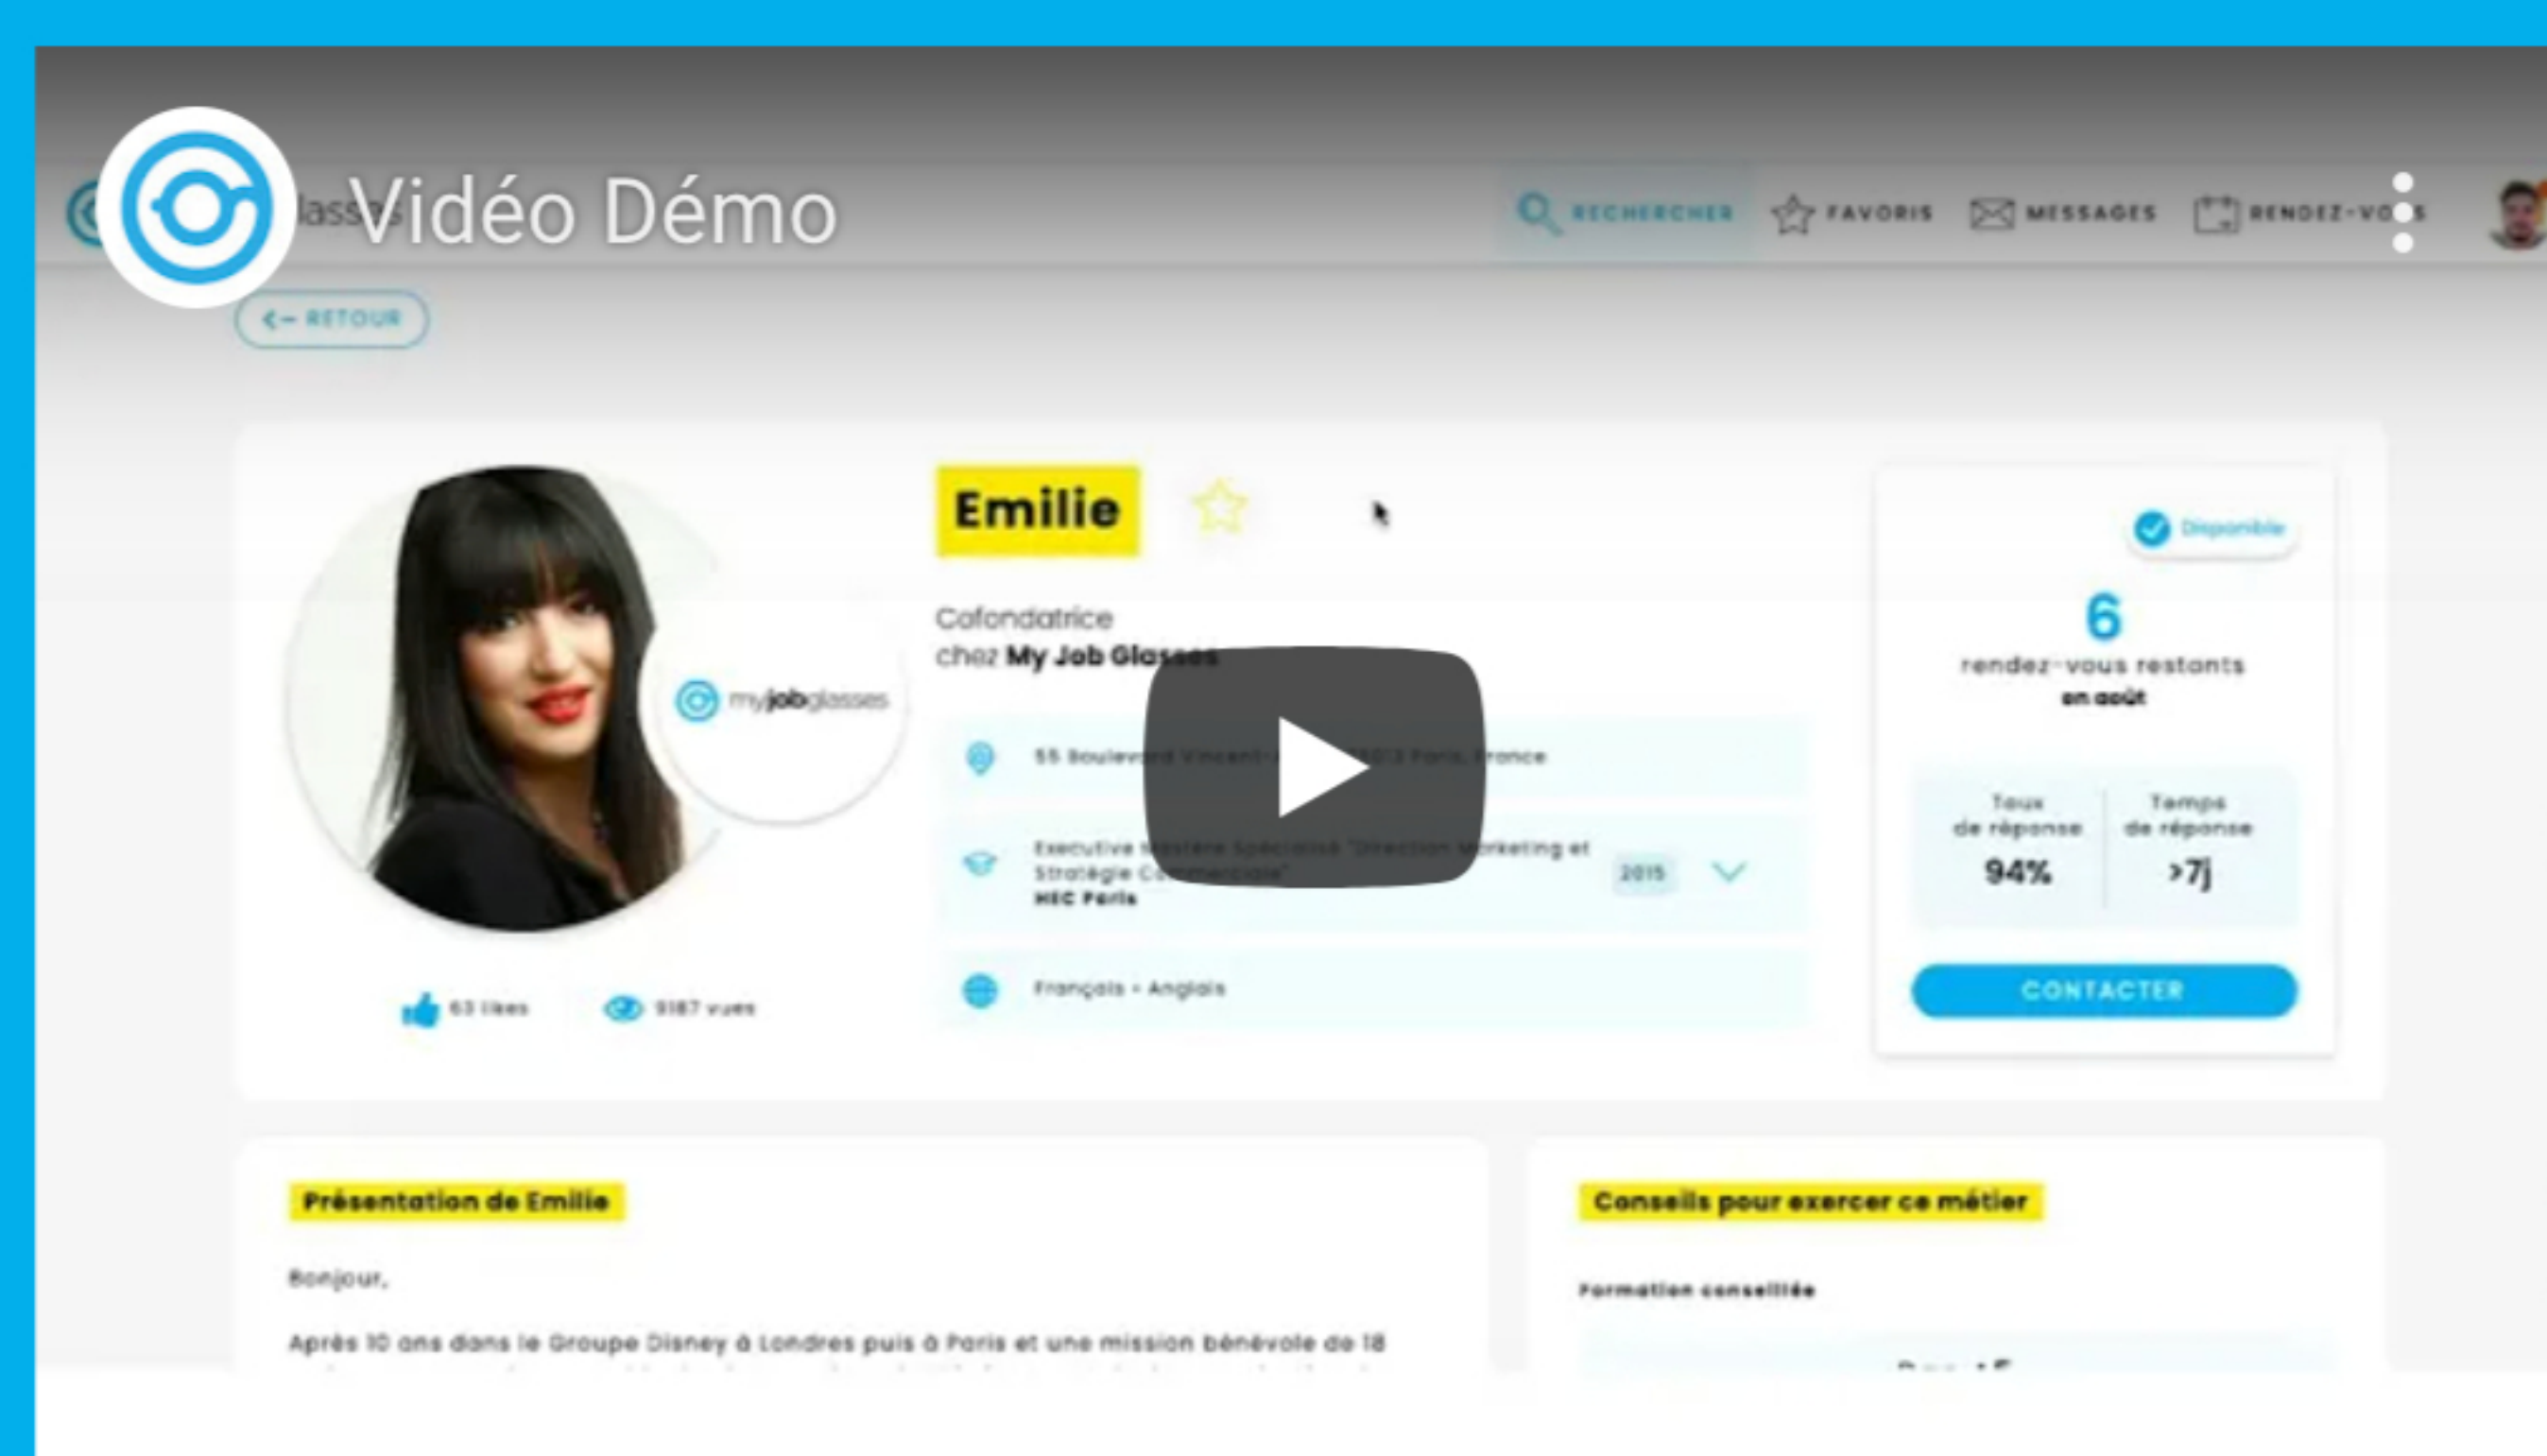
Vidéo Démo

RECHERCHER FAVORIS MESSAGES RENDEZ-VO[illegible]S

<– RETOUR

Emilie

Cofondatrice
chez My Job Glasses

myjobglasses

55 Boulevard Vincent-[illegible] 75013 Paris, France

Executive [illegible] Spécialisé "Direction Marketing et Stratégie C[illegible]"
HEC Paris
2015

Français • Anglais

63 likes
9187 vues

Disponible

6
rendez-vous restants
en août

Taux de réponse
94%

Temps de réponse
>7j

CONTACTER

Présentation de Emilie

Bonjour,

Après 10 ans dans le Groupe Disney à Londres puis à Paris et une mission bénévole de 18

Conseils pour exercer ce métier

Formation conseillée